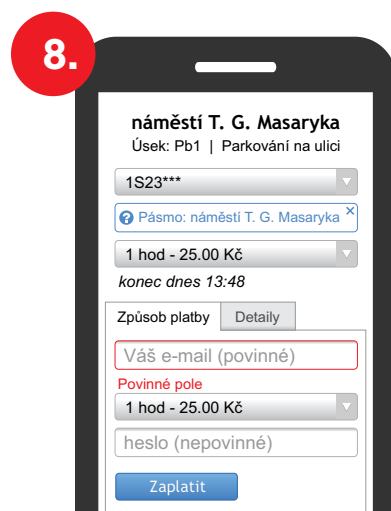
8.

náměstí T. G. Masaryka
Úsek: Pb1 | Parkování na ulici

1S23***

Pásmo: náměstí T. G. Masaryka ×

1 hod - 25.00 Kč

konec dnes 13:48

Způsob platby | Detaily

Váš e-mail (povinné)

Povinné pole

1 hod - 25.00 Kč

heslo (nepovinné)

Zaplatit